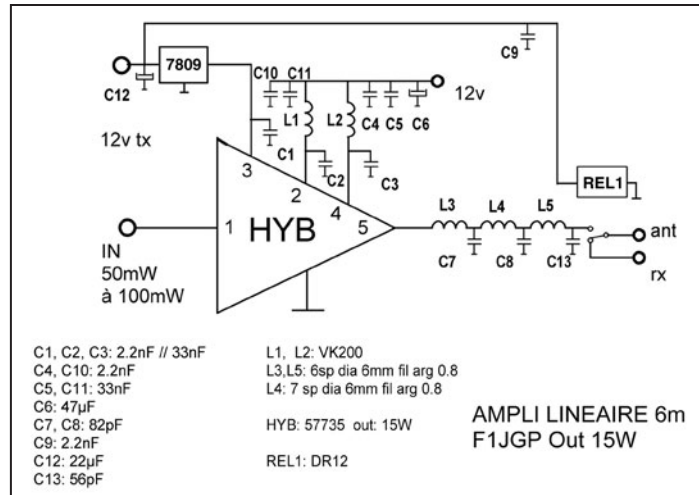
7809

C9

C12

C10 C11

12v

12v tx

L1

L2 C4 C5 C6

C1

3

C2

C3

2

REL1

4

IN

1

HYB

5

L3 L4 L5

ant

rx

C7 C8 C13

50mW
à 100mW

C1, C2, C3: 2.2nF // 33nF
C4, C10: 2.2nF
C5, C11: 33nF
C6: 47µF
C7, C8: 82pF
C9: 2.2nF
C12: 22µF
C13: 56pF

L1, L2: VK200
L3,L5: 6sp dia 6mm fil arg 0.8
L4: 7 sp dia 6mm fil arg 0.8

HYB: 57735 out: 15W

REL1: DR12

AMPLI LINEAIRE 6m
F1JGP Out 15W